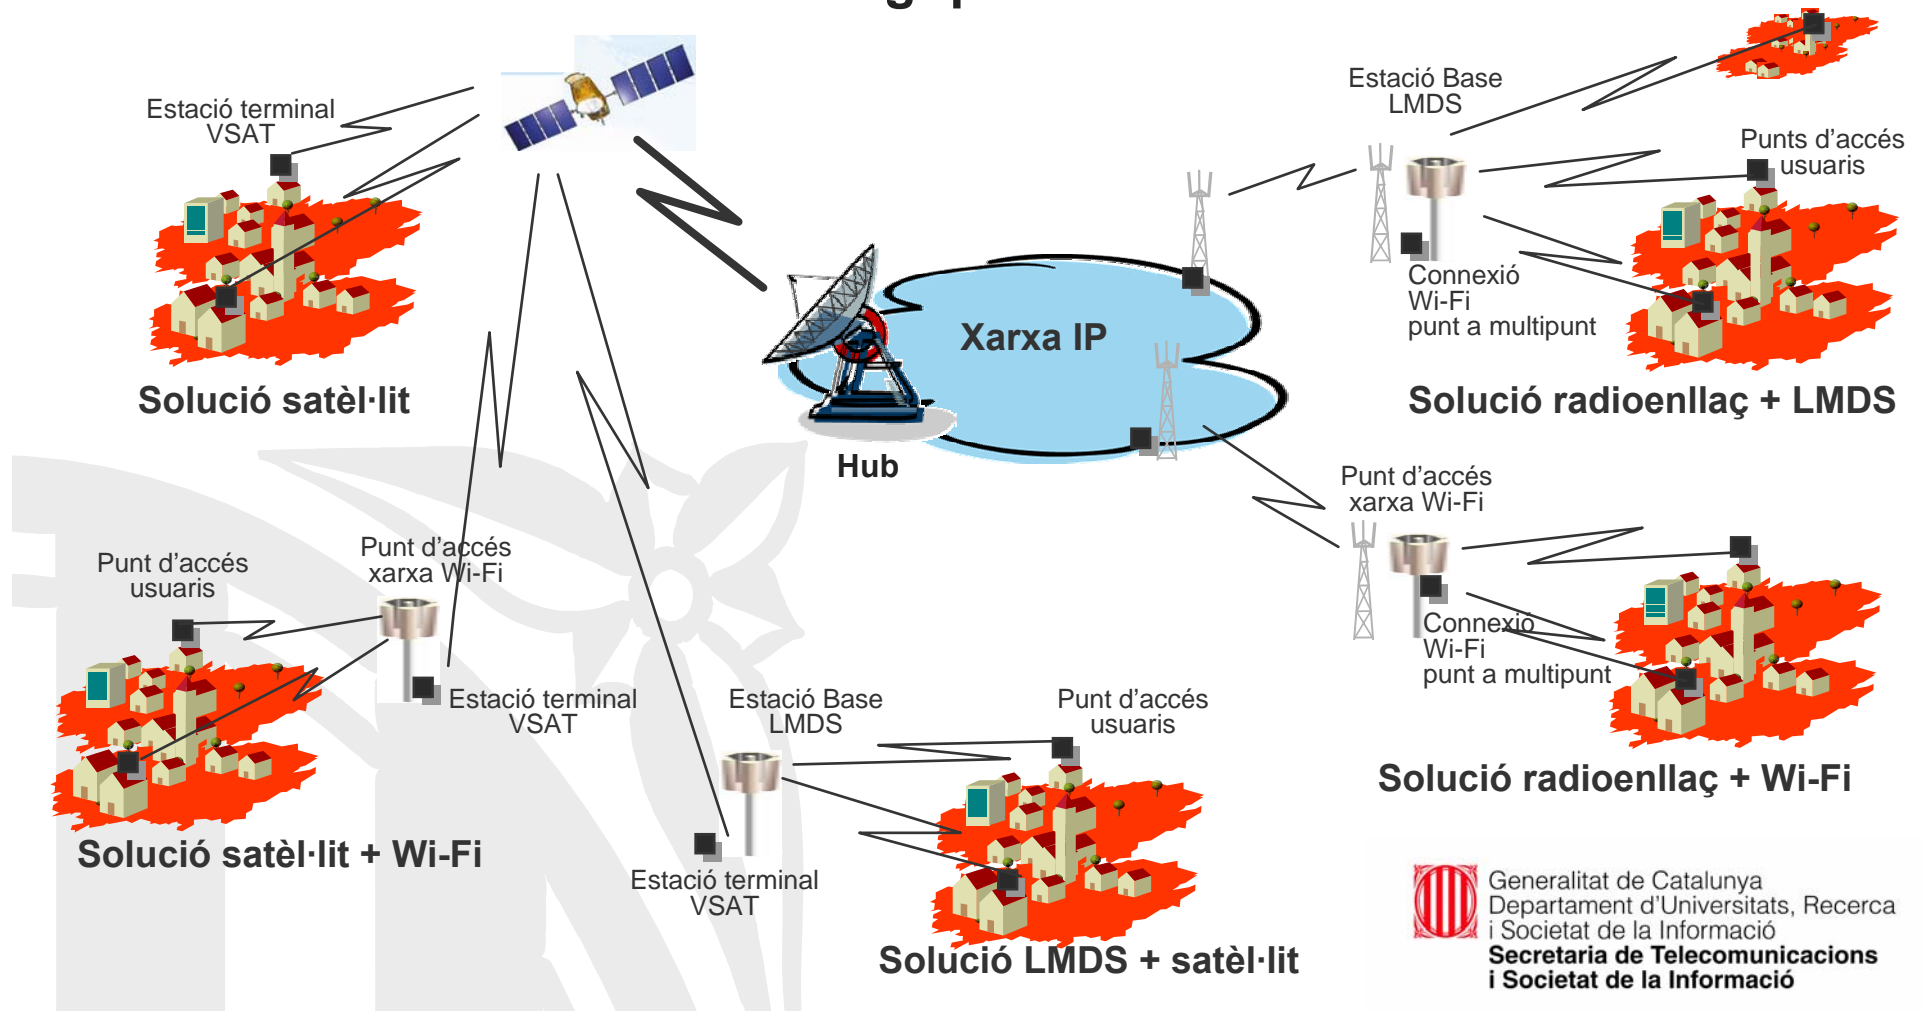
Estació terminal VSAT

Solució satèl·lit

Estació Base LMDS

Punts d'accés usuaris

Connexió Wi-Fi punt a multipunt

Xarxa IP

Hub

Solució radioenllaç + LMDS

Punt d'accés xarxa Wi-Fi

Connexió Wi-Fi punt a multipunt

Solució radioenllaç + Wi-Fi

Punt d'accés usuaris

Punt d'accés xarxa Wi-Fi

Estació terminal VSAT

Solució satèl·lit + Wi-Fi

Estació Base LMDS

Punt d'accés usuaris

Estació terminal VSAT

Solució LMDS + satèl·lit

Generalitat de Catalunya
Departament d'Universitats, Recerca i Societat de la Informació
Secretaria de Telecomunicacions i Societat de la Informació